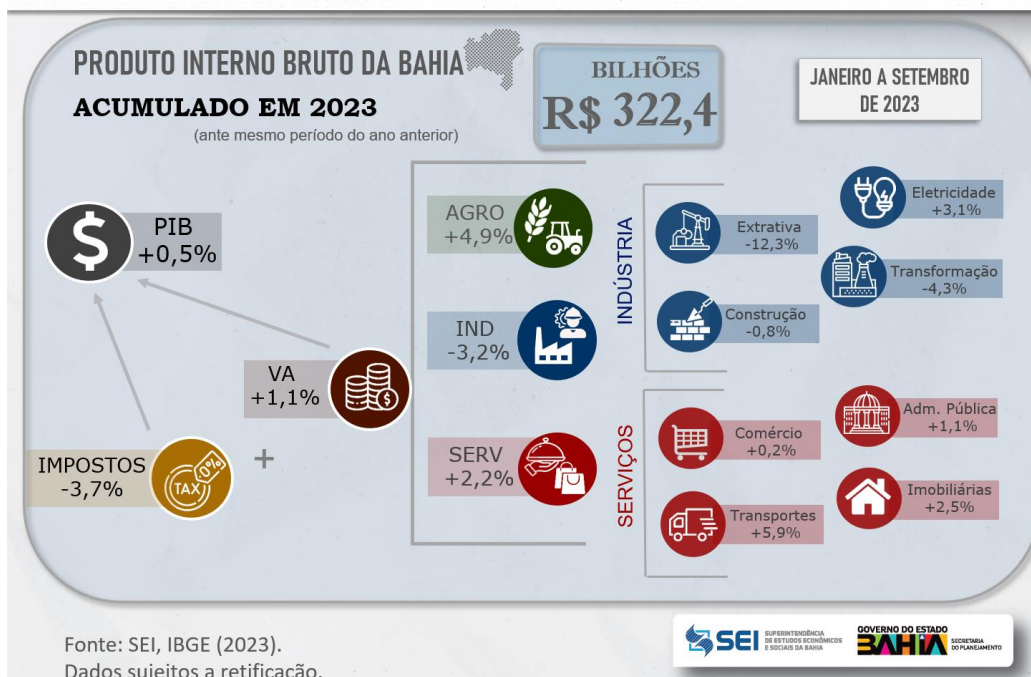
PRODUTO INTERNO BRUTO DA BAHIA

ACUMULADO EM 2023

(ante mesmo período do ano anterior)

BILHÕES
R$ 322,4

JANEIRO A SETEMBRO
DE 2023

PIB
+0,5%

VA
+1,1%

IMPOSTOS
-3,7%

TAX

+

AGRO
+4,9%

IND
-3,2%

SERV
+2,2%

INDÚSTRIA

Extrativa
-12,3%

Eletricidade
+3,1%

Transformação
-4,3%

Construção
-0,8%

SERVIÇOS

Comércio
+0,2%

Adm. Pública
+1,1%

Imobiliárias
+2,5%

Transportes
+5,9%

Fonte: SEI, IBGE (2023).
Dados sujeitos a retificação.

SEI SUPERINTENDÊNCIA DE ESTUDOS ECONÔMICOS E SOCIAIS DA BAHIA

GOVERNO DO ESTADO BAHIA SECRETARIA DO PLANEJAMENTO